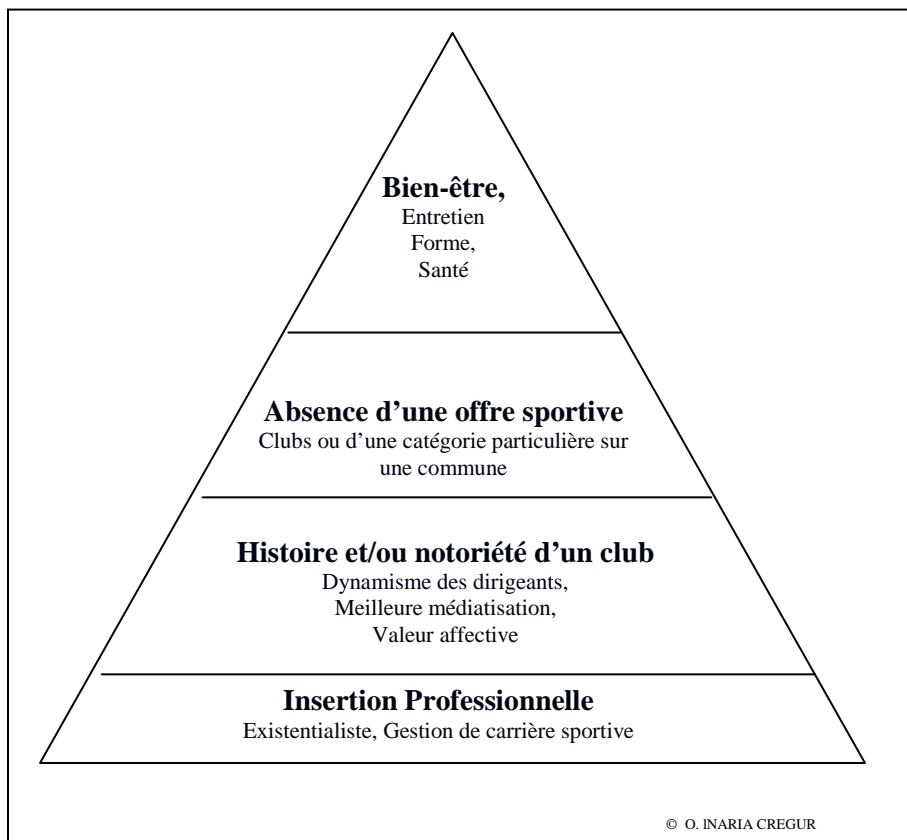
**Bien-être,**
Entretien
Forme,
Santé

**Absence d'une offre sportive**
Clubs ou d'une catégorie particulière sur une commune

**Histoire et/ou notoriété d'un club**
Dynamisme des dirigeants,
Meilleure médiatisation,
Valeur affective

**Insertion Professionnelle**
Existentialiste, Gestion de carrière sportive

© O. INARIA CREGUR